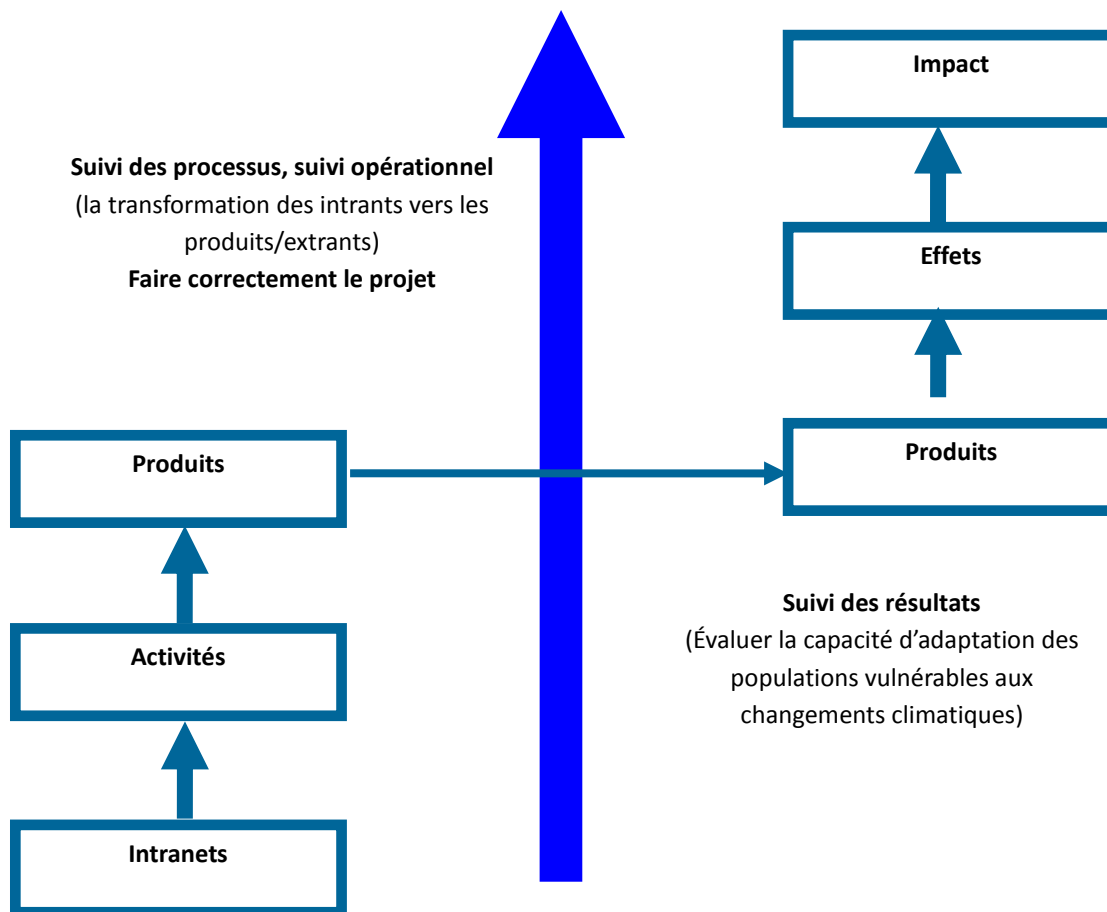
Impact

Suivi des processus, suivi opérationnel
(la transformation des intrants vers les produits/extrants)
Faire correctement le projet

Effets

Produits

Produits

Suivi des résultats
(Évaluer la capacité d'adaptation des populations vulnérables aux changements climatiques)

Activités

Intranets